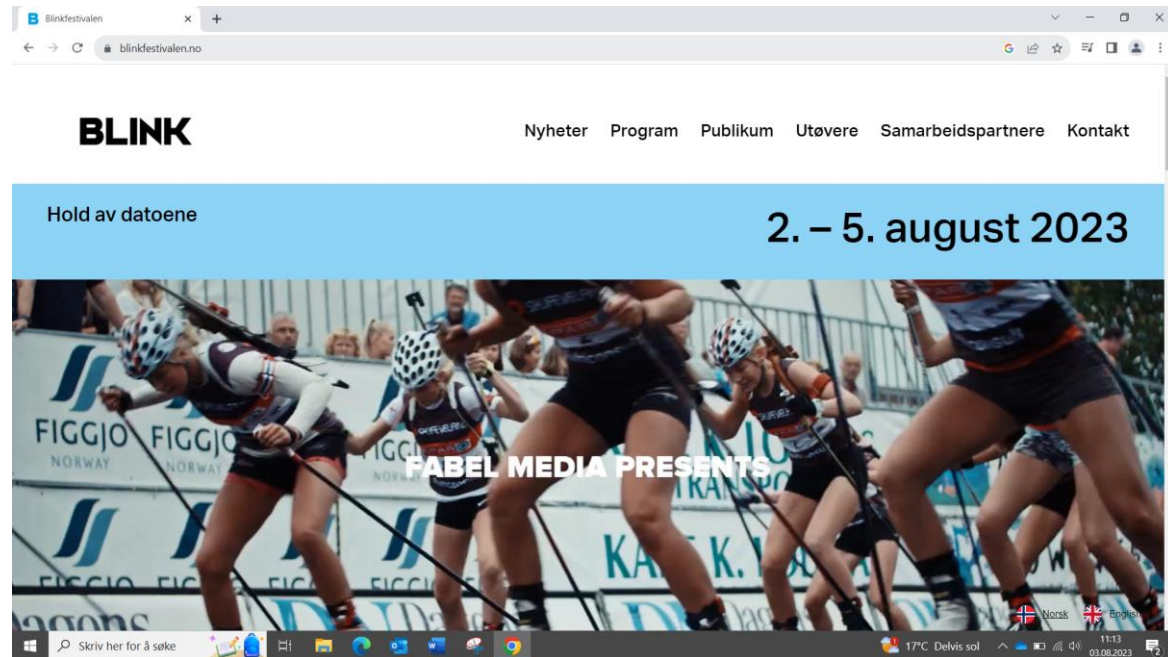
Blinkfestivalen
blinkfestivalen.no

BLINK

Nyheter Program Publikum Utøvere Samarbeidspartnere Kontakt

Hold av datoene

2. – 5. august 2023

FIGGJO NORWAY FIGGJO NORWAY

FABEL MEDIA PRESENTS

Norsk English

Skriv her for å søke

17°C Delvis sol

11:13
03.08.2023